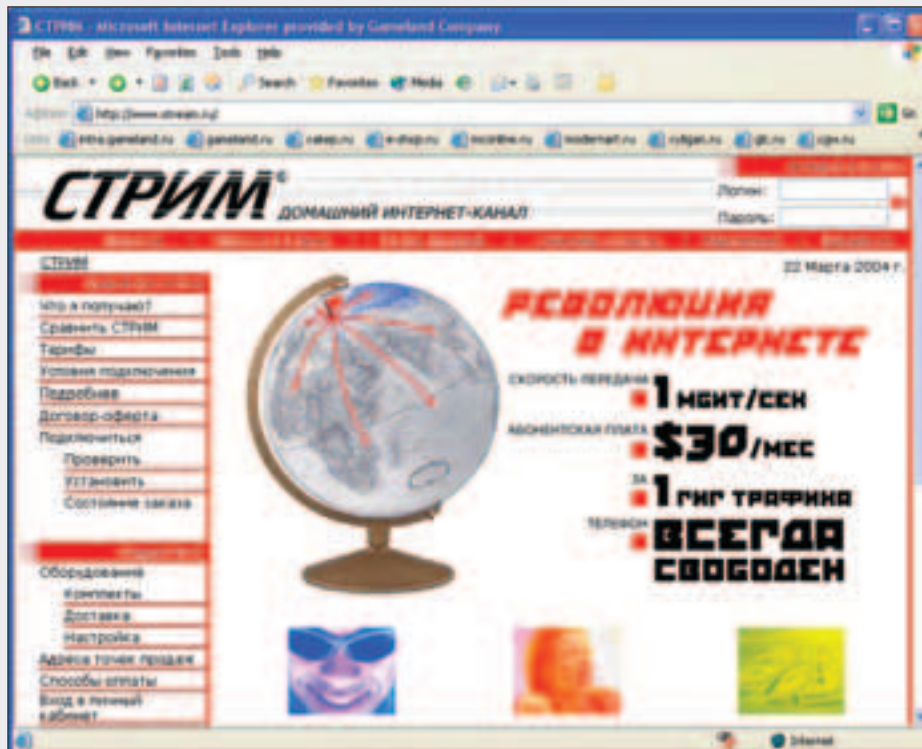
СТРИМ - Microsoft Internet Explorer provided by Gameland Company

File Edit View Favorites Tools Help

Back Search Favorites Media

Address http://www.stream.ru/

Links extra.gameland.ru gameland.ru cakep.ru e-shop.ru mcorthe.ru modernart.ru cybjan.ru gt.ru cgm.ru

СТРИМ® ДОМАШНИЙ ИНТЕРНЕТ-КАНАЛ

Логин:

Пароль:

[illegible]

СТРИМ

22 Марта 2004 г.

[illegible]

Что я получаю?

Сравнить СТРИМ

Тарифы

Условия подключения

Подробнее

Договор-оферта

Подключиться

Проверить

Установить

Состояние заказа

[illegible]

Оборудование

Комплекты

Доставка

Настройка

Адреса точек продаж

Способы оплаты

Вход в личный кабинет

РЕВОЛЮЦИЯ В ИНТЕРНЕТЕ

СКОРОСТЬ ПЕРЕДАЧИ 1 МБИТ/СЕК

АБОНЕНТСКАЯ ПЛАТА $30/МЕС

ЗА 1 ГИГ ТРАФИКА

ТЕЛЕФОН ВСЕГДА СВОБОДЕН

Internet